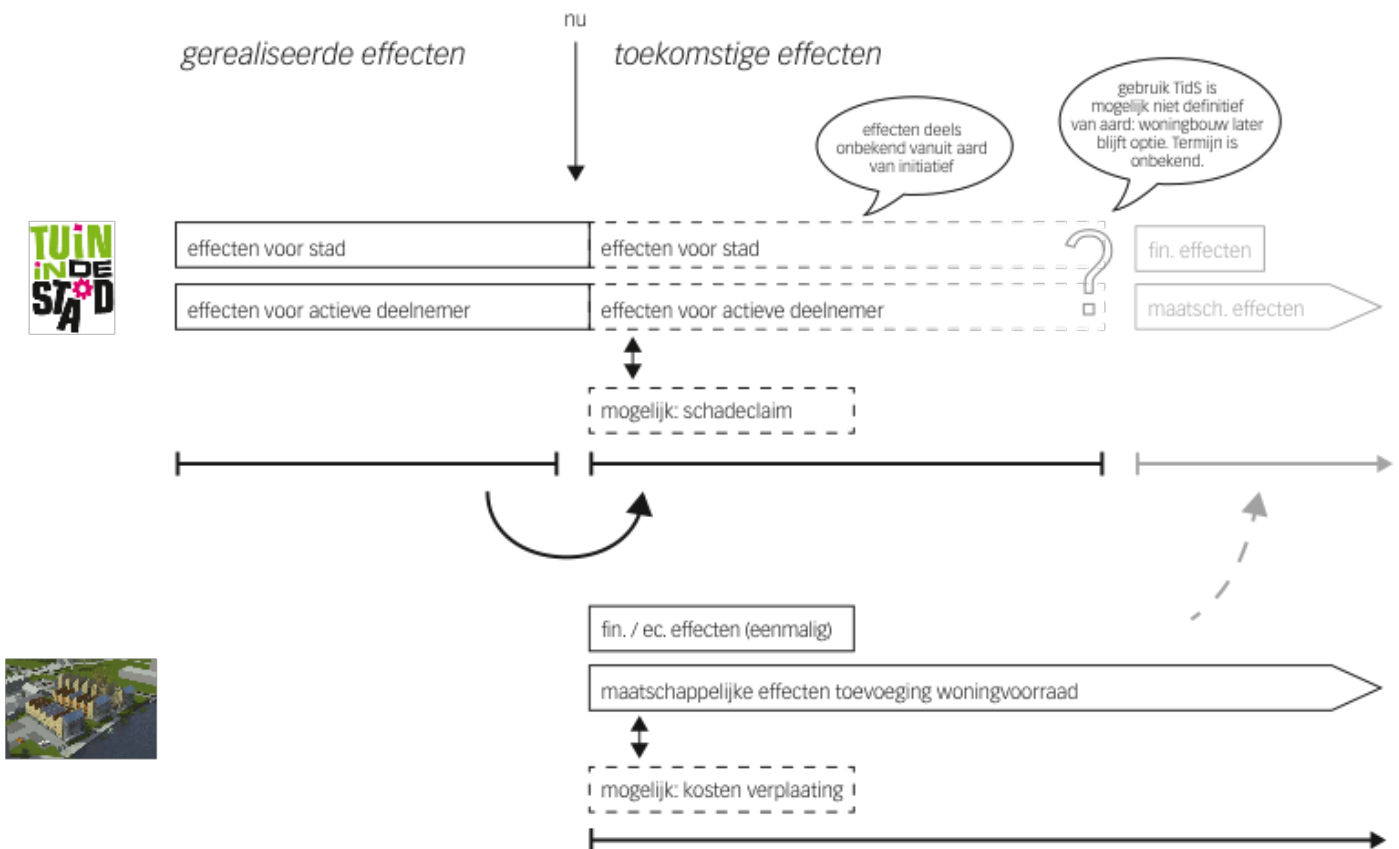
nu

gerealiseerde effecten

toekomstige effecten

effecten deels onbekend vanuit aard van initiatief

gebruik TidS is mogelijk niet definitief van aard: woningbouw later blijft optie. Termijn is onbekend.

TUIN IN DE STAD

effecten voor stad

effecten voor actieve deelnemer

effecten voor stad

effecten voor actieve deelnemer

?

fin. effecten

maatsch. effecten

mogelijk: schadeclaim

fin. / ec. effecten (eenmalig)

maatschappelijke effecten toevoeging woningvoorraad

mogelijk: kosten verplaating